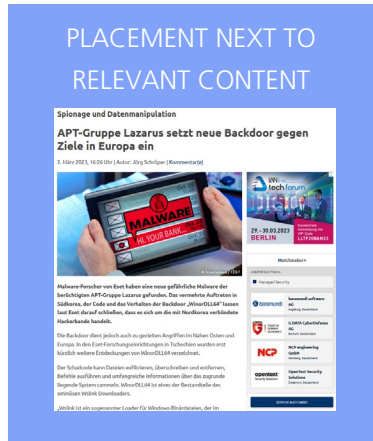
PLACEMENT NEXT TO RELEVANT CONTENT

Spionage und Datenmanipulation

APT-Gruppe Lazarus setzt neue Backdoor gegen Ziele in Europa ein

2. März 2023, 16:26 Uhr | Autor: Jörg Schröper | Kommentar(e)

MALWARE
HI, YOUR BANK...

Malware-Forscher von Eset haben eine neue gefährliche Malware der berüchtigten APT-Gruppe Lazarus gefunden. Das vermehrte Auftreten in Südkorea, der Code und das Verhalten der Backdoor „WinorDLL64" lassen laut Eset darauf schließen, dass es sich um die mit Nordkorea verbündete Hackerbande handelt.

Die Backdoor dient jedoch auch zu gezielten Angriffen im Nahen Osten und Europa. In den Eset-Forschungseinrichtungen in Tschechien wurden erst kürzlich weitere Entdeckungen von WinorDLL64 verzeichnet.

Der Schadcode kann Dateien exfiltrieren, überschreiben und entfernen, Befehle ausführen und umfangreiche Informationen über das zugrunde liegende System sammeln. WinorDLL64 ist eines der Bestandteile des eminösen Wslink Downloaders.

„Wslink ist ein sogenannter Loader für Windows-Binärdateien, der im

tech forum
29.-30.03.2023
BERLIN

Matchmaker+

Managed Security

baramundi software AG
G DATA CyberDefense AG
NCP engineering GmbH
opentext Security Solutions